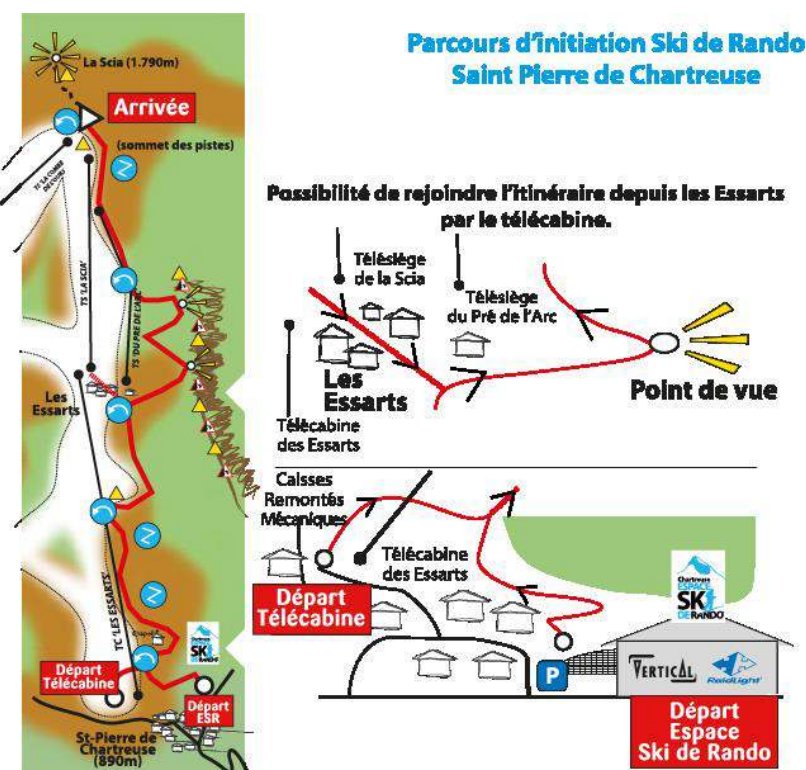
Parcours d'initiation Ski de Rando
Saint Pierre de Chartreuse

La Scia (1.790m)

Arrivée

(sommet des pistes)

TS LA COMBE DE L'OURS

TS 'LA SCIA'

TS 'DU PRE DE L'ARC'

Les Essarts

TC 'LES ESSARTS'

Départ Télécabine

Départ ESR

St-Pierre de Chartreuse (890m)

Chartreuse ESPACE SKI DE RANDO

Possibilité de rejoindre l'itinéraire depuis les Essarts par le télécabine.

Télésiège de la Scia

Télésiège du Pré de l'Arc

Les Essarts

Point de vue

Télécabine des Essarts

Caisses Remontés Mécaniques

Télécabine des Essarts

Départ Télécabine

Chartreuse ESPACE SKI DE RANDO

P

VERTICAL

RaidLight

Départ Espace Ski de Rando